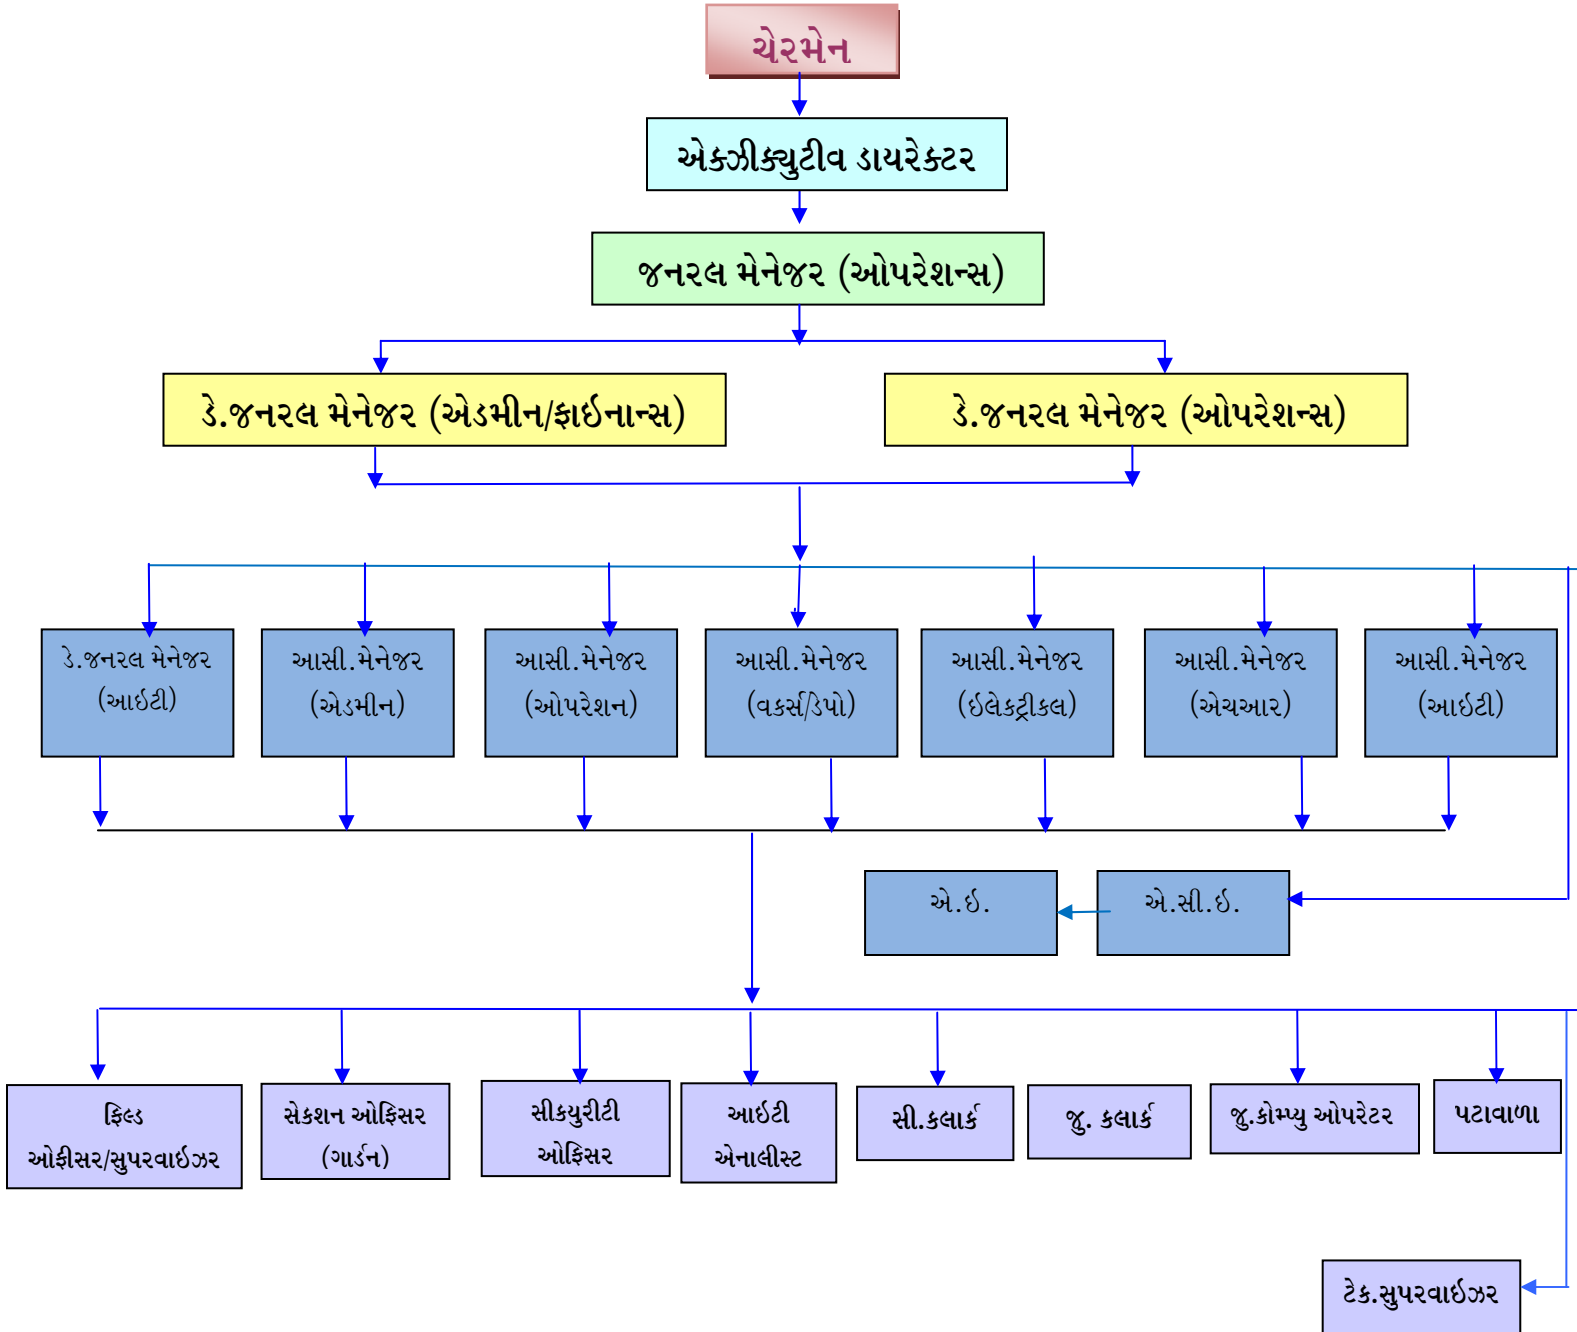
ચેરમેન

એક્ઝીક્યુટીવ ડાયરેક્ટર

જનરલ મેનેજર (ઓપરેશન્સ)

ડે.જનરલ મેનેજર (એડમીન/ફાઈનાન્સ)

ડે.જનરલ મેનેજર (ઓપરેશન્સ)

ડે.જનરલ મેનેજર (આઇટી)

આસી.મેનેજર (એડમીન)

આસી.મેનેજર (ઓપરેશન)

આસી.મેનેજર (વર્કર્સ/ડેપો)

આસી.મેનેજર (ઇલેક્ટ્રીકલ)

આસી.મેનેજર (એચઆર)

આસી.મેનેજર (આઇટી)

એ.ઇ.

એ.સી.ઇ.

ફિલ્ડ ઓફીસર/સુપરવાઈઝર

સેક્શન ઓફિસર (ગાર્ડન)

સીક્યુરીટી ઓફિસર

આઈટી એનાલીસ્ટ

સી.ક્લાર્ક

જુ. ક્લાર્ક

જુ.કોમ્પ્યુ ઓપરેટર

પટાવાળા

ટેક.સુપરવાઈઝર